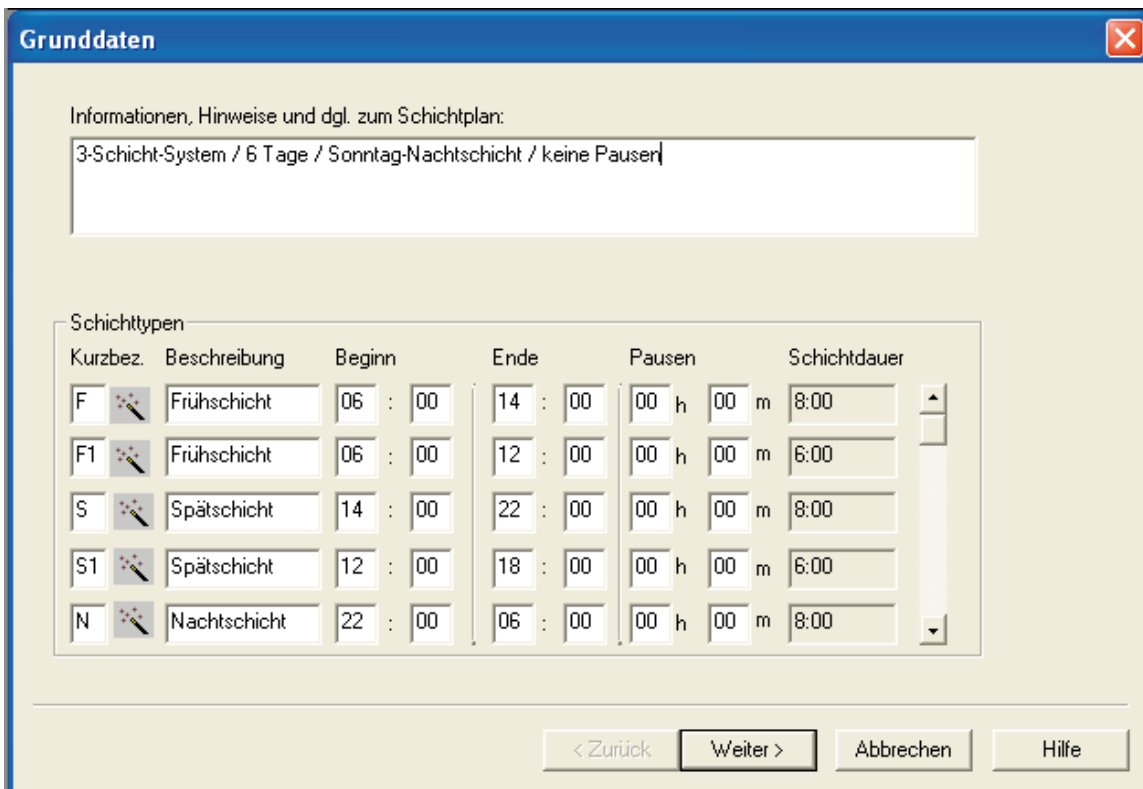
Grunddaten

Informationen, Hinweise und dgl. zum Schichtplan:

3-Schicht-System / 6 Tage / Sonntag-Nachtschicht / keine Pausen

Schichttypen

| Kurzbez. | Beschreibung | Beginn | | Ende | | Pausen | | Schichtdauer |
|---|---|---|---|---|---|---|---|---|
| F | Frühschicht | 06 : | 00 | 14 : | 00 | 00 h | 00 m | 8:00 |
| F1 | Frühschicht | 06 : | 00 | 12 : | 00 | 00 h | 00 m | 6:00 |
| S | Spätschicht | 14 : | 00 | 22 : | 00 | 00 h | 00 m | 8:00 |
| S1 | Spätschicht | 12 : | 00 | 18 : | 00 | 00 h | 00 m | 6:00 |
| N | Nachtschicht | 22 : | 00 | 06 : | 00 | 00 h | 00 m | 8:00 |

< Zurück   Weiter >   Abbrechen   Hilfe